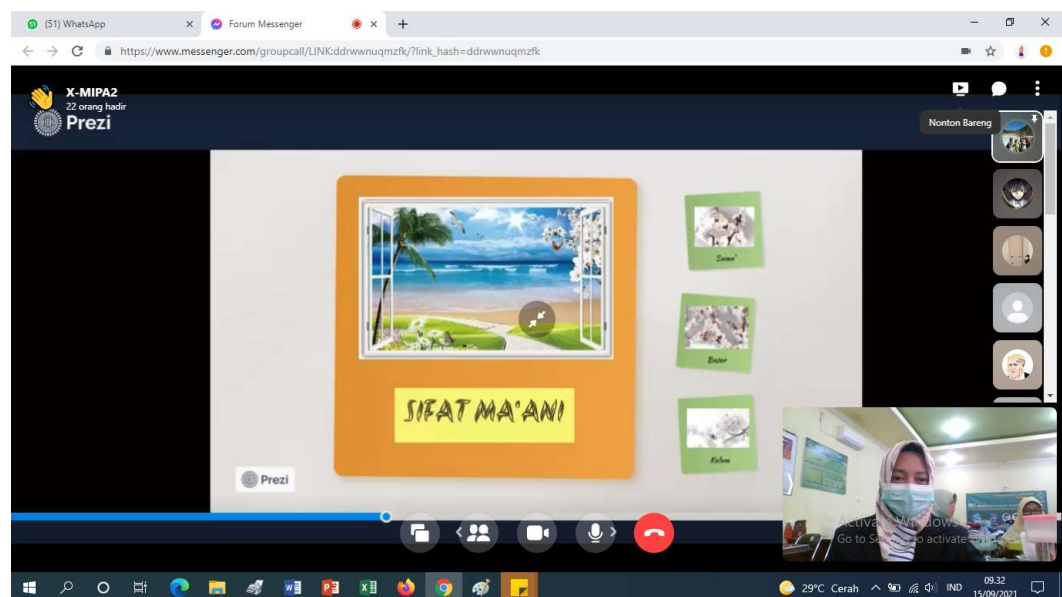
(51) WhatsApp ×
Forum Messenger ×
+
https://www.messenger.com/groupcall/LINK:ddrwwnuqmzfk/?link_hash=ddrwwnuqmzfk

X-MIPA2
22 orang hadir
Prezi

Nonton Bareng

SIFAT MA'ANI

Sama'
Bashar
Kalam

Prezi

Activate Windows
Go to Se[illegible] to activate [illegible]

29°C Cerah
IND
09.32
15/09/2021